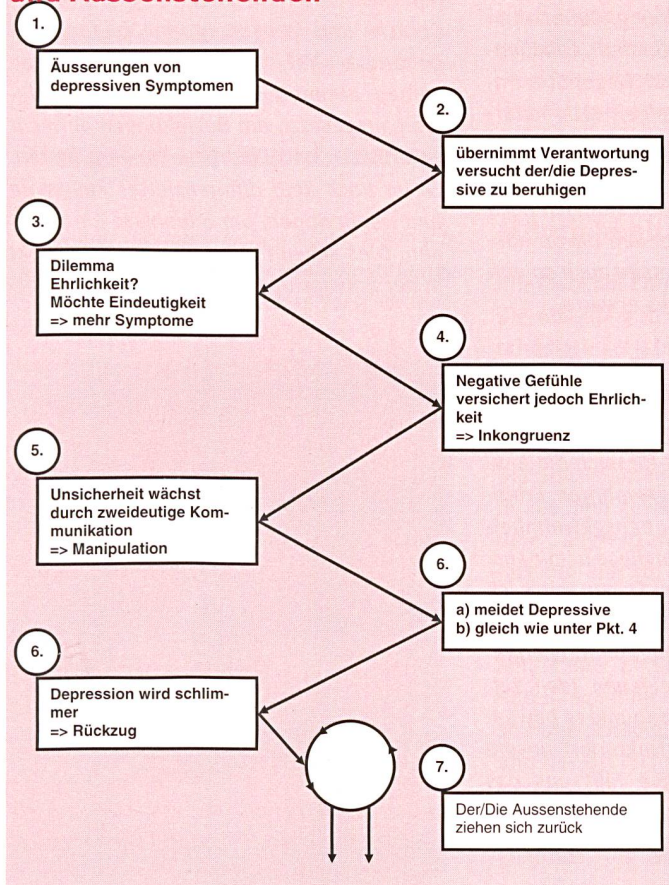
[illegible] Aussenstehender

1.

Äusserungen von depressiven Symptomen

2.

übernimmt Verantwortung versucht der/die Depressive zu beruhigen

3.

Dilemma
Ehrlichkeit?
Möchte Eindeutigkeit
=> mehr Symptome

4.

Negative Gefühle versichert jedoch Ehrlichkeit
=> Inkongruenz

5.

Unsicherheit wächst durch zweideutige Kommunikation
=> Manipulation

6.

a) meidet Depressive
b) gleich wie unter Pkt. 4

6.

Depression wird schlimmer
=> Rückzug

7.

Der/Die Aussenstehende ziehen sich zurück